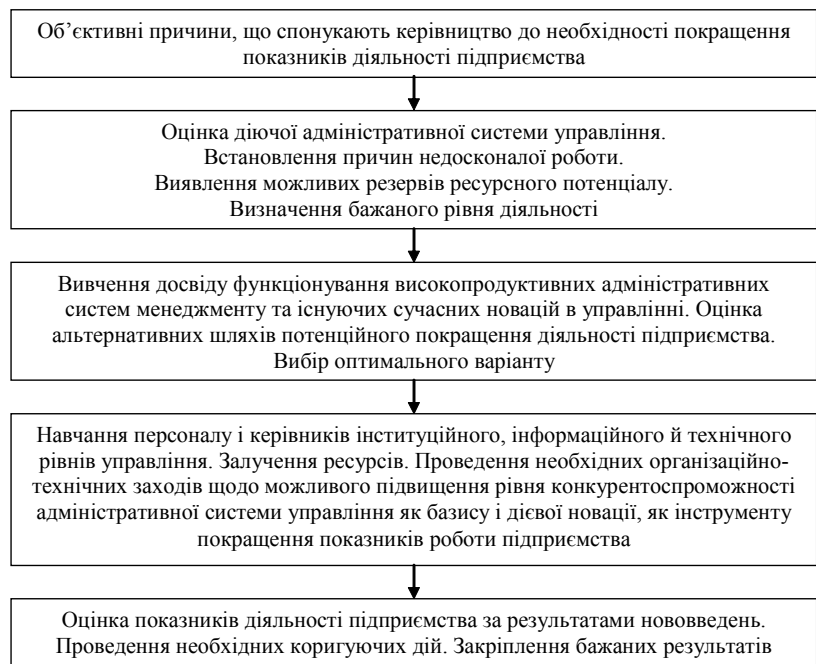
Об’єктивні причини, що спонукають керівництво до необхідності покращення показників діяльності підприємства

Оцінка діючої адміністративної системи управління.
Встановлення причин недосконалої роботи.
Виявлення можливих резервів ресурсного потенціалу.
Визначення бажаного рівня діяльності

Вивчення досвіду функціонування високопродуктивних адміністративних систем менеджменту та існуючих сучасних новацій в управлінні. Оцінка альтернативних шляхів потенційного покращення діяльності підприємства.
Вибір оптимального варіанту

Навчання персоналу і керівників інституційного, інформаційного й технічного рівнів управління. Залучення ресурсів. Проведення необхідних організаційно-технічних заходів щодо можливого підвищення рівня конкурентоспроможності адміністративної системи управління як базису і дієвої новації, як інструменту покращення показників роботи підприємства

Оцінка показників діяльності підприємства за результатами нововведень.
Проведення необхідних коригуючих дій. Закріплення бажаних результатів